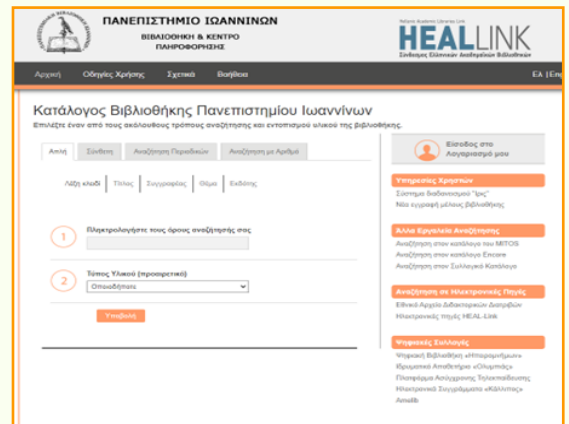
ΠΑΝΕΠΙΣΤΗΜΙΟ ΙΩΑΝΝΙΝΩΝ
ΒΙΒΛΙΟΘΗΚΗ & ΚΕΝΤΡΟ ΠΛΗΡΟΦΟΡΗΣΗΣ

Hellenic Academic Libraries Link
HEALLINK
Σύνδεσμος Ελληνικών Ακαδημαϊκών Βιβλιοθηκών

Αρχική Οδηγίες Χρήσης Σχετικά Βοήθεια ΕΛ | En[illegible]

Κατάλογος Βιβλιοθήκης Πανεπιστημίου Ιωαννίνων
Επιλέξτε έναν από τους ακόλουθους τρόπους αναζήτησης και εντοπισμού υλικού της βιβλιοθήκης.

Απλή Σύνθετη Αναζήτηση Περιοδικών Αναζήτηση με Αριθμό

Λέξη κλειδί Τίτλος Συγγραφέας Θέμα Εκδότης

1 Πληκτρολογήστε τους όρους αναζήτησής σας

2 Τύπος Υλικού (προαιρετικό)
Οποιοδήποτε

Υποβολή

Είσοδος στο Λογαριασμό μου

Υπηρεσίες Χρηστών
Σύστημα δανεισμού "Iris"
Νέα εγγραφή μέλους βιβλιοθήκης

Άλλα Εργαλεία Αναζήτησης
Αναζήτηση στον κατάλογο του MITOS
Αναζήτηση στον κατάλογο Encore
Αναζήτηση στον Συλλογικό Κατάλογο

Αναζήτηση σε Ηλεκτρονικές Πηγές
Εθνικό Αρχείο Διδακτορικών Διατριβών
Ηλεκτρονικές πηγές HEAL-Link

Ψηφιακές Συλλογές
Ψηφιακή Βιβλιοθήκη «Ηπειρωτικών»
Ιδρυματικό Αποθετήριο «Ολυμπιάς»
Πλατφόρμα Ασύγχρονης Τηλεκπαίδευσης
Ηλεκτρονικά Συγγράμματα «Κάλλιπος»
Amelib